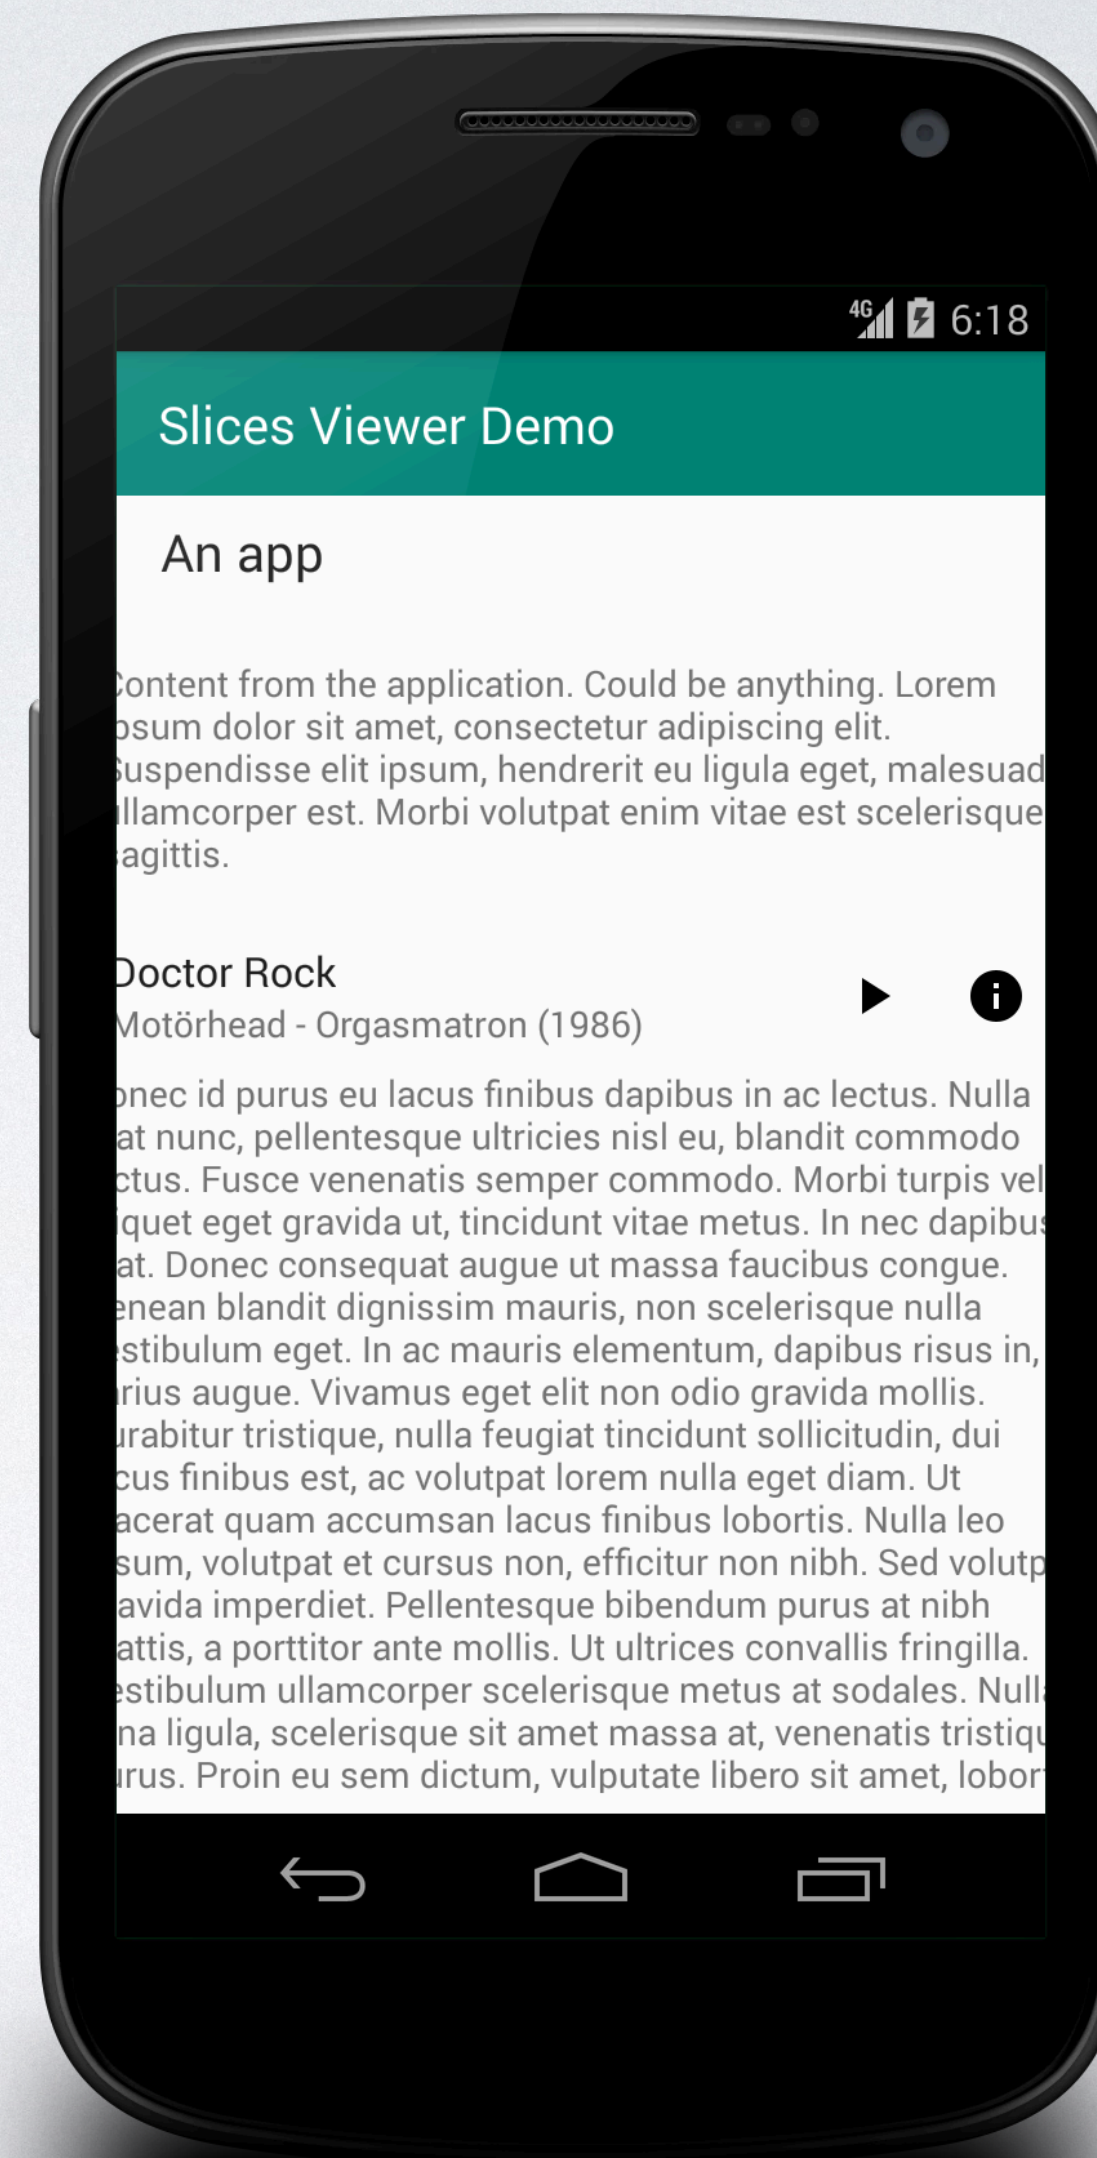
4G 6:18

Slices Viewer Demo

An app

Content from the application. Could be anything. Lorem psum dolor sit amet, consectetur adipiscing elit. Suspendisse elit ipsum, hendrerit eu ligula eget, malesuad llamcorper est. Morbi volutpat enim vitae est scelerisque agittis.

Doctor Rock
Motörhead - Orgasmatron (1986)

onec id purus eu lacus finibus dapibus in ac lectus. Nulla at nunc, pellentesque ultricies nisl eu, blandit commodo ctus. Fusce venenatis semper commodo. Morbi turpis vel iquet eget gravida ut, tincidunt vitae metus. In nec dapibus at. Donec consequat augue ut massa faucibus congue. enean blandit dignissim mauris, non scelerisque nulla estibulum eget. In ac mauris elementum, dapibus risus in, rius augue. Vivamus eget elit non odio gravida mollis. urabitur tristique, nulla feugiat tincidunt sollicitudin, dui cus finibus est, ac volutpat lorem nulla eget diam. Ut acerat quam accumsan lacus finibus lobortis. Nulla leo sum, volutpat et cursus non, efficitur non nibh. Sed volutp avida imperdiet. Pellentesque bibendum purus at nibh attis, a porttitor ante mollis. Ut ultrices convallis fringilla. estibulum ullamcorper scelerisque metus at sodales. Null na ligula, scelerisque sit amet massa at, venenatis tristiq urus. Proin eu sem dictum, vulputate libero sit amet, lobor